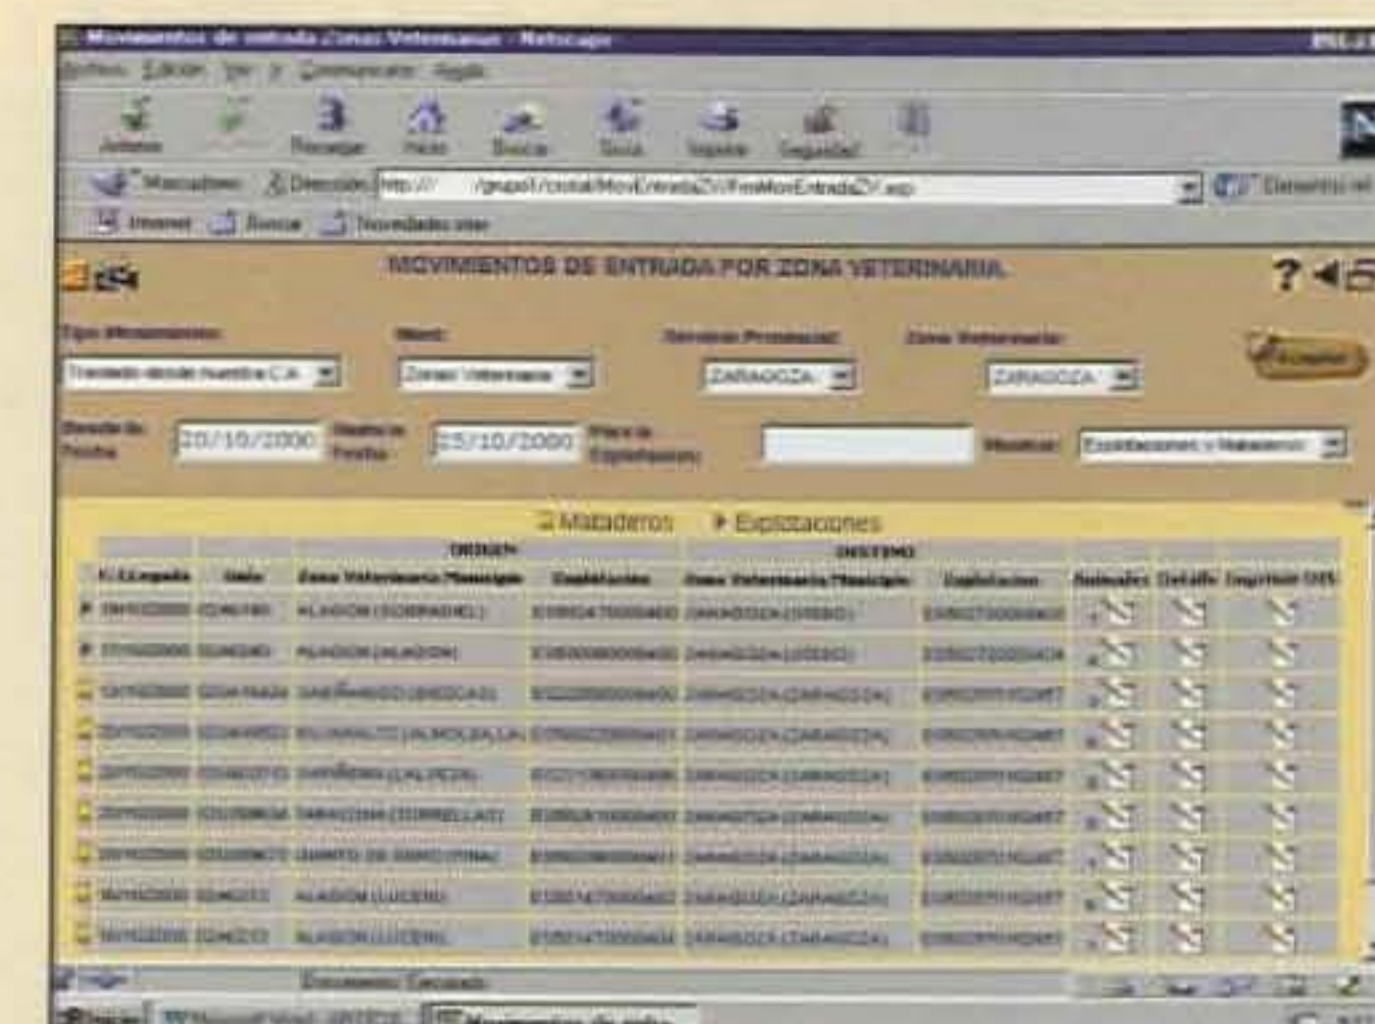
Movimientos de entrada Zonas Veterinarias - Netscape

Archivo Edición Ver Ir Comunicator Ayuda

Adelante Recargar Inicio Buscar Guía Imprimir Seguridad

Marcadores Dirección: http:// /grupo1/cristal/MovEntradaZV/FrmMovEntradaZV.asp

Internet Buscar Novedades

MOVIMIENTOS DE ENTRADA POR ZONA VETERINARIA

Tipo Movimiento: Traslado desde nuestra C.A.

Nivel: Zonas Veterinarias

Servicios Provinciales: ZARAGOZA

Zona Veterinaria: ZARAGOZA

Desde la Fecha: 20/10/2000

Hasta la Fecha: 25/10/2000

Filtro de Explotaciones:

Mostrar: Explotaciones y Mataderos

Mataderos Explotaciones

| | | ORIGEN | | DESTINO | | | | |
|---|---|---|---|---|---|---|---|---|
| F. Llegada | Guía | Zona Veterinaria/Municipio | Explotación | Zona Veterinaria/Municipio | Explotación | Animales | Detalle | Imprimir |
| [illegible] | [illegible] | ALAGON (SOBRADIEL) | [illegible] | ZARAGOZA (UTEBO) | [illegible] | | | |
| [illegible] | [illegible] | ALAGON (ALAGON) | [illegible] | ZARAGOZA (UTEBO) | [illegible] | | | |
| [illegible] | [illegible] | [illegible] | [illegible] | ZARAGOZA (ZARAGOZA) | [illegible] | | | |
| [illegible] | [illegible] | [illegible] | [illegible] | ZARAGOZA (ZARAGOZA) | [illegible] | | | |
| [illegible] | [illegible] | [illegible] | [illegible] | ZARAGOZA (ZARAGOZA) | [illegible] | | | |
| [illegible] | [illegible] | ZARAGOZA (TORRECILLA) | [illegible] | ZARAGOZA (ZARAGOZA) | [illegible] | | | |
| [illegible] | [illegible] | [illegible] | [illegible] | ZARAGOZA (ZARAGOZA) | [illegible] | | | |
| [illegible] | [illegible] | ALAGON (LUCENI) | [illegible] | ZARAGOZA (ZARAGOZA) | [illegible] | | | |
| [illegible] | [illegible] | ALAGON (LUCENI) | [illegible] | ZARAGOZA (ZARAGOZA) | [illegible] | | | |

Documento: Cargado

Inicio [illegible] Movimientos de entra...